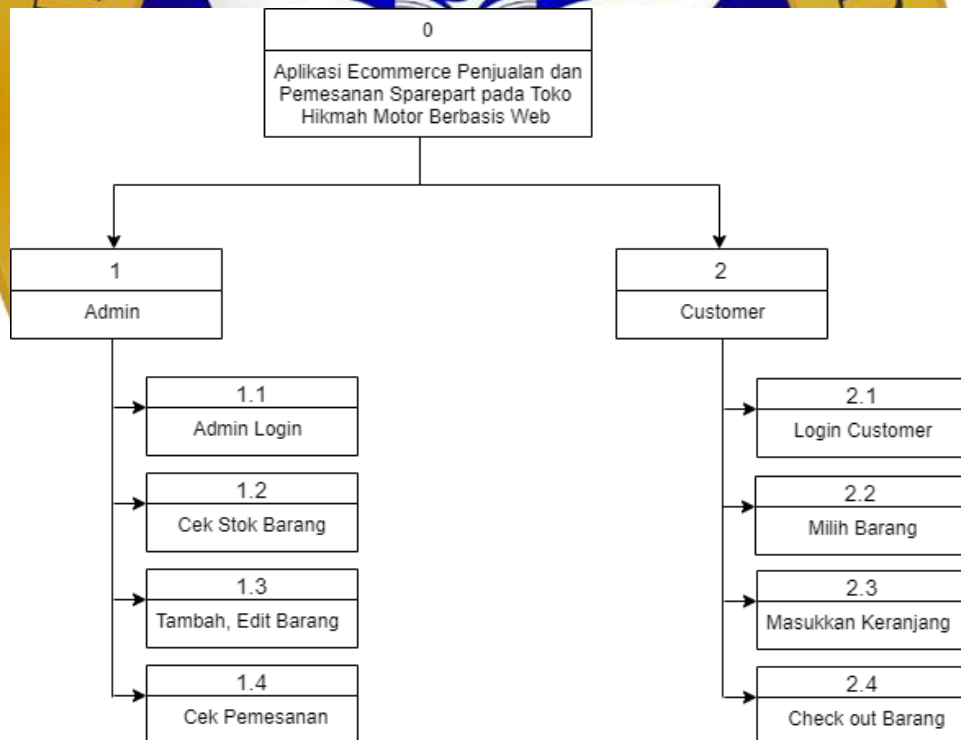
0

Aplikasi Ecommerce Penjualan dan Pemesanan Sparepart pada Toko Hikmah Motor Berbasis Web

1

Admin

2

Customer

1.1

Admin Login

1.2

Cek Stok Barang

1.3

Tambah, Edit Barang

1.4

Cek Pemesanan

2.1

Login Customer

2.2

Milih Barang

2.3

Masukkan Keranjang

2.4

Check out Barang